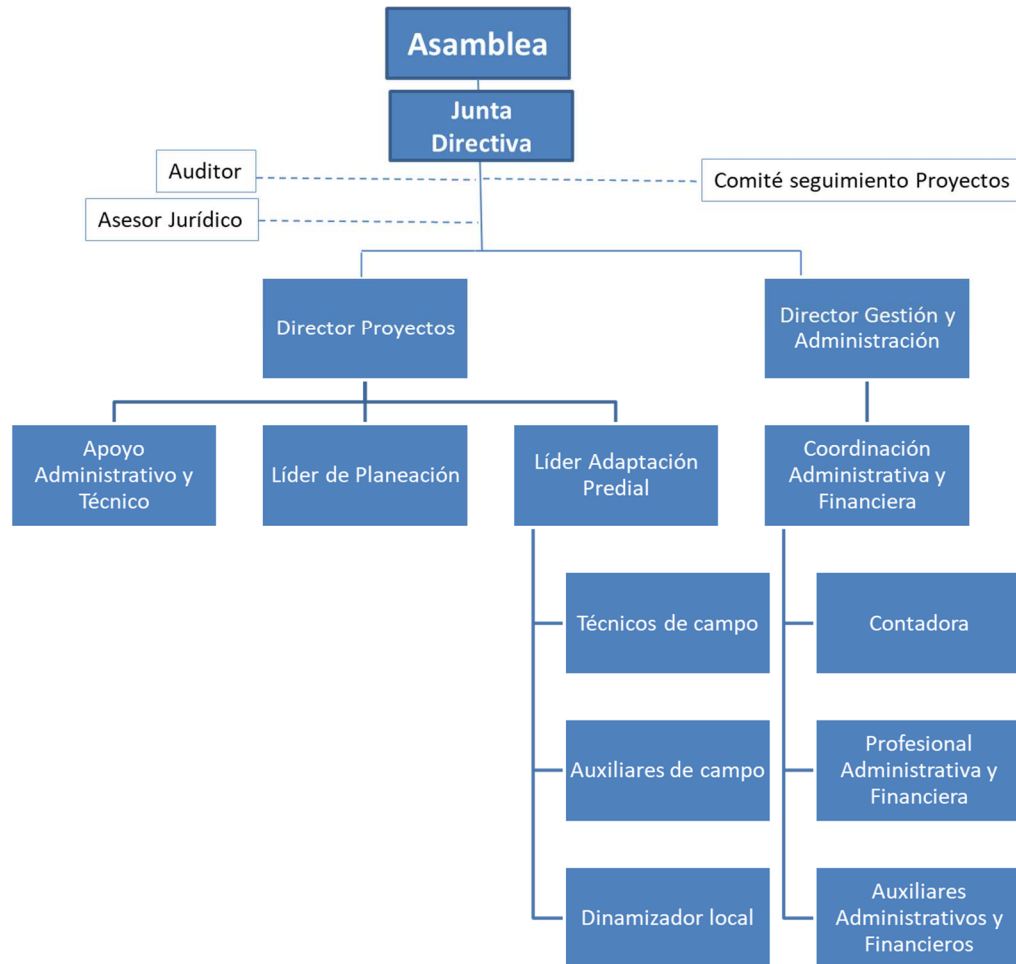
Asamblea

Junta Directiva

Auditor

Comité seguimiento Proyectos

Asesor Jurídico

Director Proyectos

Director Gestión y Administración

Apoyo Administrativo y Técnico

Líder de Planeación

Líder Adaptación Predial

Coordinación Administrativa y Financiera

Técnicos de campo

Auxiliares de campo

Dinamizador local

Contadora

Profesional Administrativa y Financiera

Auxiliares Administrativos y Financieros